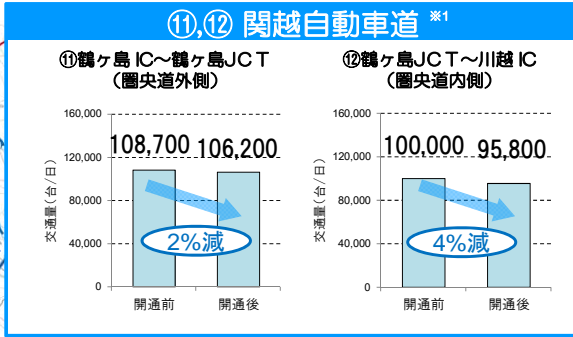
⑪,⑫ 関越自動車道 ※1

⑪鶴ヶ島 IC～鶴ヶ島JCT
（圏央道外側）

160,000
120,000
80,000
40,000
0

交通量（台／日）

108,700 106,200

2%減

開通前 開通後

⑫鶴ヶ島JCT～川越 IC
（圏央道内側）

160,000
120,000
80,000
40,000
0

交通量（台／日）

100,000 95,800

4%減

開通前 開通後